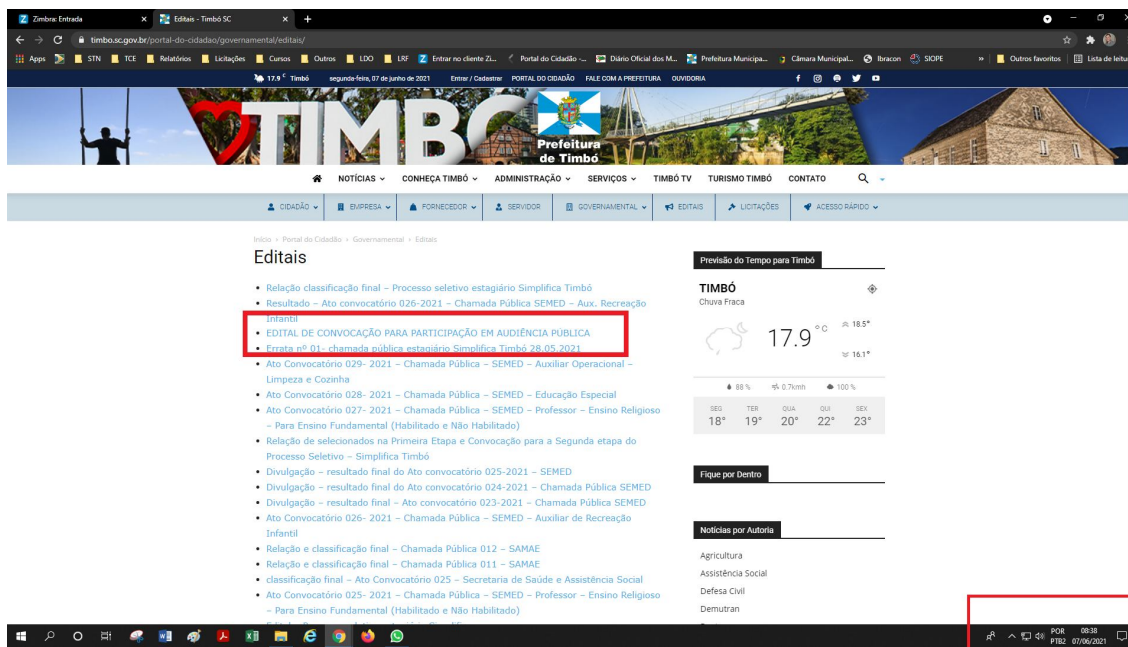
Zimbra: Entrada
Editais - Timbó SC
timbo.sc.gov.br/portal-do-cidadao/governamental/editais/
Apps STN TCE Relatórios Licitações Cursos Outros LDO LRF Entrar no cliente Zi... Portal do Cidadão -... Diário Oficial dos M... Prefeitura Municipa... Câmara Municipal... Ibracon SIOPE Outros favoritos Lista de leitura

17.9 °C Timbó segunda-feira, 07 de junho de 2021 Entrar / Cadastrar PORTAL DO CIDADÃO FALE COM A PREFEITURA OUVIDORIA

TIMBÓ
Prefeitura de Timbó

NOTÍCIAS CONHEÇA TIMBÓ ADMINISTRAÇÃO SERVIÇOS TIMBÓ TV TURISMO TIMBÓ CONTATO

CIDADÃO EMPRESA FORNECEDOR SERVIDOR GOVERNAMENTAL EDITAIS LICITAÇÕES ACESSO RÁPIDO

Início » Portal do Cidadão » Governamental » Editais

Editais

• Relação classificação final – Processo seletivo estagiário Simplifica Timbó
• Resultado – Ato convocatório 026-2021 – Chamada Pública SEMED – Aux. Recreação Infantil
• EDITAL DE CONVOCAÇÃO PARA PARTICIPAÇÃO EM AUDIÊNCIA PÚBLICA
• Errata nº 01- chamada pública estagiário Simplifica Timbó 28.05.2021
• Ato Convocatório 029- 2021 – Chamada Pública – SEMED – Auxiliar Operacional – Limpeza e Cozinha
• Ato Convocatório 028- 2021 – Chamada Pública – SEMED – Educação Especial
• Ato Convocatório 027- 2021 – Chamada Pública – SEMED – Professor – Ensino Religioso – Para Ensino Fundamental (Habilitado e Não Habilitado)
• Relação de selecionados na Primeira Etapa e Convocação para a Segunda etapa do Processo Seletivo – Simplifica Timbó
• Divulgação – resultado final do Ato convocatório 025-2021 – SEMED
• Divulgação – resultado final do Ato convocatório 024-2021 – Chamada Pública SEMED
• Divulgação – resultado final – Ato convocatório 023-2021 – Chamada Pública SEMED
• Ato Convocatório 026- 2021 – Chamada Pública – SEMED – Auxiliar de Recreação Infantil
• Relação e classificação final – Chamada Pública 012 – SAMAE
• Relação e classificação final – Chamada Pública 011 – SAMAE
• classificação final – Ato Convocatório 025 – Secretaria de Saúde e Assistência Social
• Ato Convocatório 025- 2021 – Chamada Pública – SEMED – Professor – Ensino Religioso – Para Ensino Fundamental (Habilitado e Não Habilitado)

Previsão do Tempo para Timbó
TIMBÓ
Chuva Fraca
17.9 °C
18.5°
16.1°
88 % 0.7kmh 100 %
SEG 18° TER 19° QUA 20° QUI 22° SEX 23°

Fique por Dentro

Notícias por Autoria
Agricultura
Assistência Social
Defesa Civil
Demutran

POR PTB2 08:38 07/06/2021